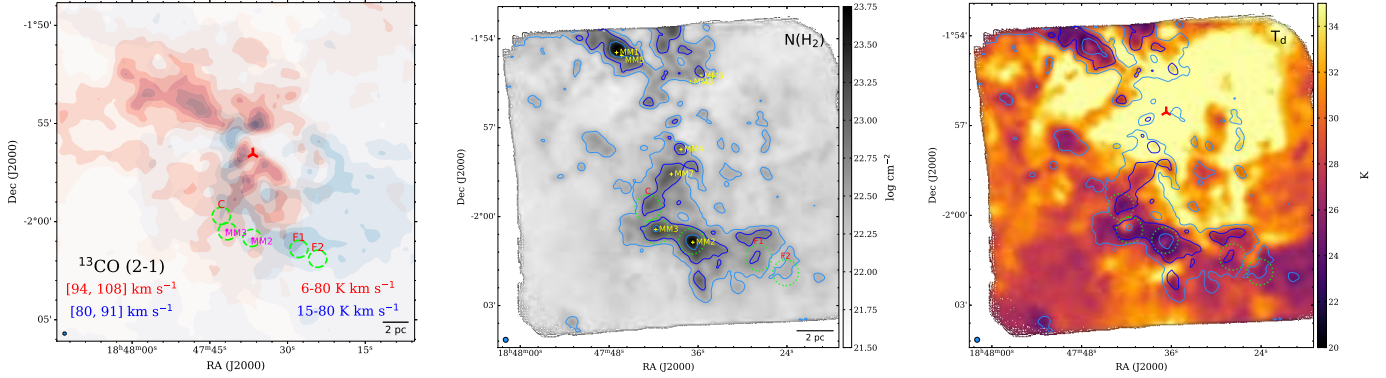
-1°50'

55'

-2°00'

05'

Dec (J2000)

C

MM3

MM2

F1

F2

$^{13}$CO (2-1)

[94, 108] km s$^{-1}$

[80, 91] km s$^{-1}$

6-80 K km s$^{-1}$

15-80 K km s$^{-1}$

2 pc

18$^h$48$^m$00$^s$

47$^m$45$^s$

30$^s$

15$^s$

RA (J2000)

-1°54'

57'

-2°00'

03'

Dec (J2000)

N(H$_2$)

MM1

MM5

MM4

MM6

MM7

C

MM3

MM2

F1

F2

2 pc

18$^h$48$^m$00$^s$

47$^m$48$^s$

36$^s$

24$^s$

RA (J2000)

23.75

23.50

23.25

23.00

22.75

22.50

22.25

22.00

21.75

21.50

log cm$^{-2}$

-1°54'

57'

-2°00'

03'

Dec (J2000)

T$_d$

18$^h$48$^m$00$^s$

47$^m$48$^s$

36$^s$

24$^s$

RA (J2000)

34

32

30

28

26

24

22

20

K